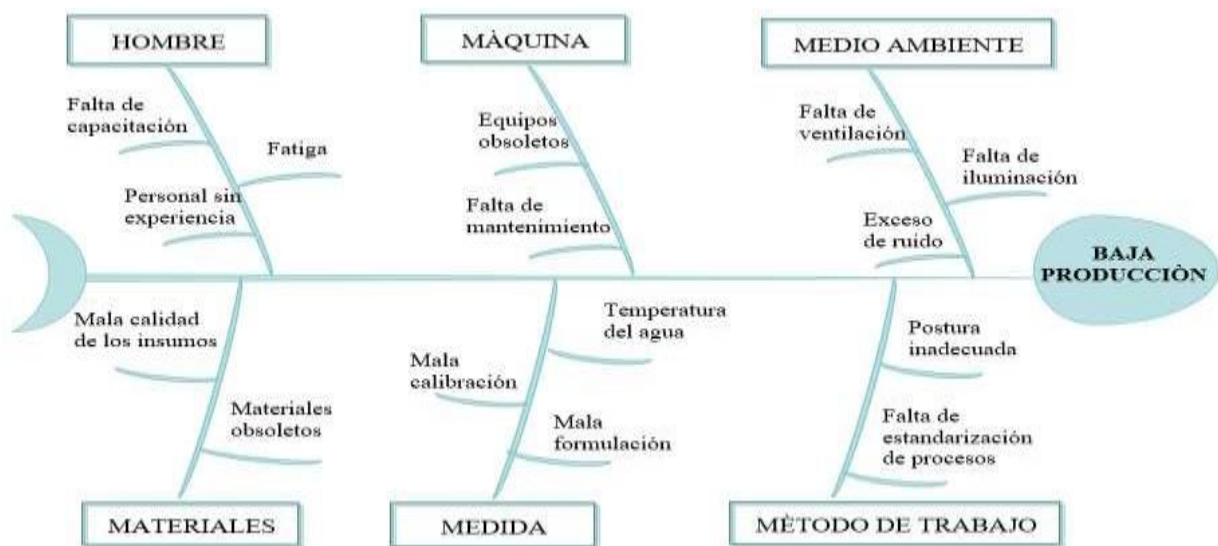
HOMBRE

Falta de capacitación

Fatiga

Personal sin experiencia

MÀQUINA

Equipos obsoletos

Falta de mantenimiento

MEDIO AMBIENTE

Falta de ventilación

Falta de iluminación

Exceso de ruido

BAJA PRODUCCIÒN

Mala calidad de los insumos

Materiales obsoletos

MATERIALES

Temperatura del agua

Mala calibración

Mala formulación

MEDIDA

Postura inadecuada

Falta de estandarización de procesos

MÈTODO DE TRABAJO